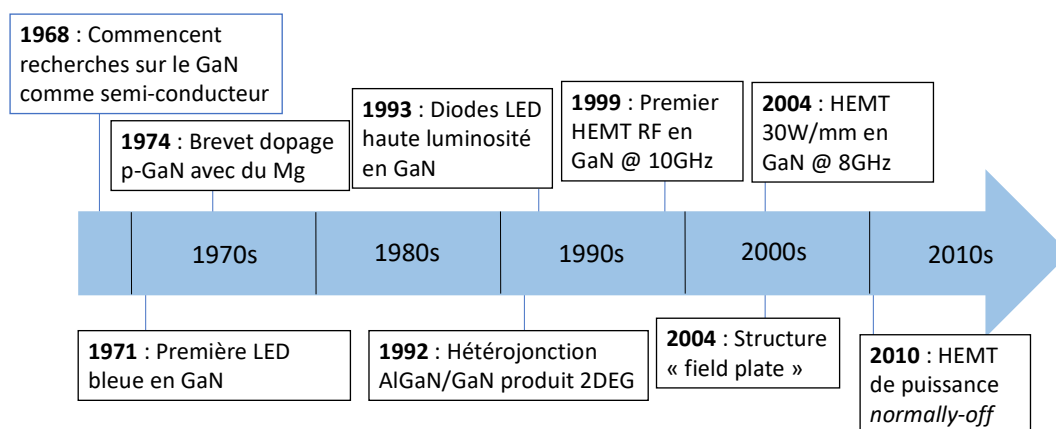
**1968** : Commencent recherches sur le GaN comme semi-conducteur

**1974** : Brevet dopage p-GaN avec du Mg

**1993** : Diodes LED haute luminosité en GaN

**1999** : Premier HEMT RF en GaN @ 10GHz

**2004** : HEMT 30W/mm en GaN @ 8GHz

1970s

1980s

1990s

2000s

2010s

**1971** : Première LED bleue en GaN

**1992** : Hétérojonction AlGaN/GaN produit 2DEG

**2004** : Structure « field plate »

**2010** : HEMT de puissance *normally-off*